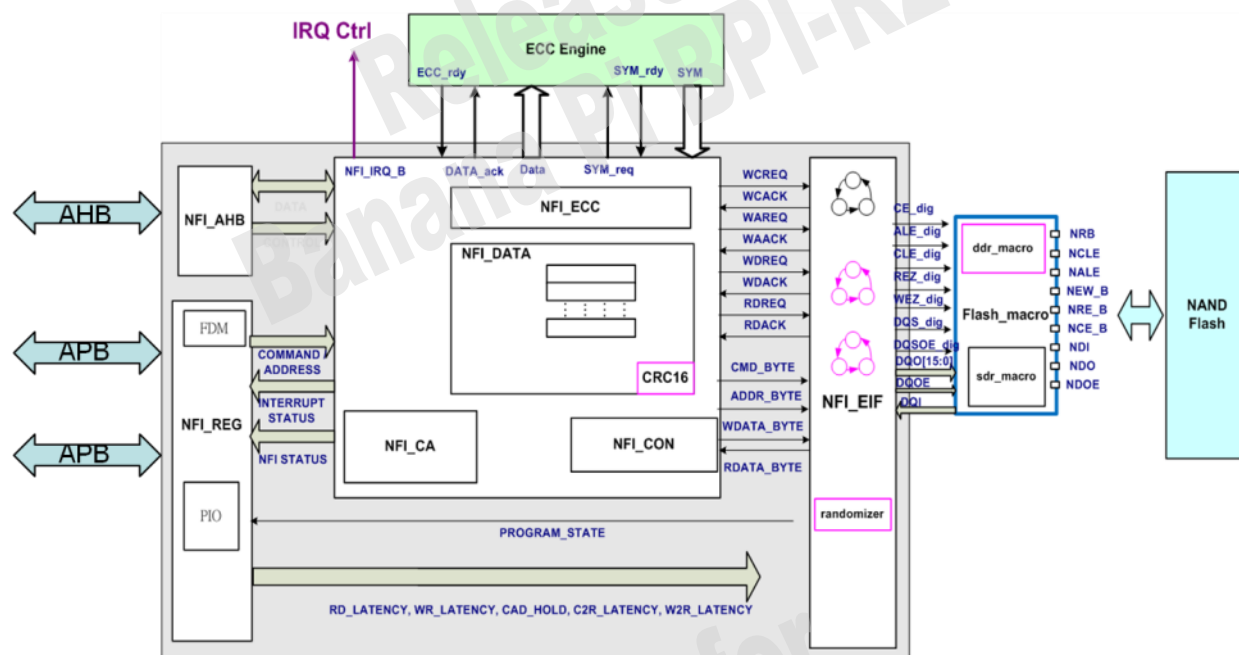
IRQ Ctrl

ECC Engine

ECC_rdy SYM_rdy SYM

NFI_IRQ_B DATA_ack Data SYM_req

AHB

NFI_AHB

DATA

NFI_ECC

NFI_DATA

CRC16

APB

FDM

COMMAND ADDRESS

INTERRUPT STATUS

NFI STATUS

APB

NFI_REG

PIO

NFI_CA

NFI_CON

WCREQ
WCACK
WAREQ
WAACK
WDREQ
WDACK
RDREQ
RDACK

CMD_BYTE
ADDR_BYTE
WDATA_BYTE
RDATA_BYTE

NFI_EIF

randomizer

CE_dig
ALE_dig
CLE_dig
REZ_dig
WEZ_dig
DQS_dig
DQSOE_dig
DQO[15:0]
DQOE
DQI

ddr_macro

Flash_macro

sdr_macro

NRB
NCLE
NALE
NEW_B
NRE_B
NCE_B
NDI
NDO
NDOE

NAND Flash

PROGRAM_STATE

RD_LATENCY, WR_LATENCY, CAD_HOLD, C2R_LATENCY, W2R_LATENCY

Released Banana Pi BPI-R2 for